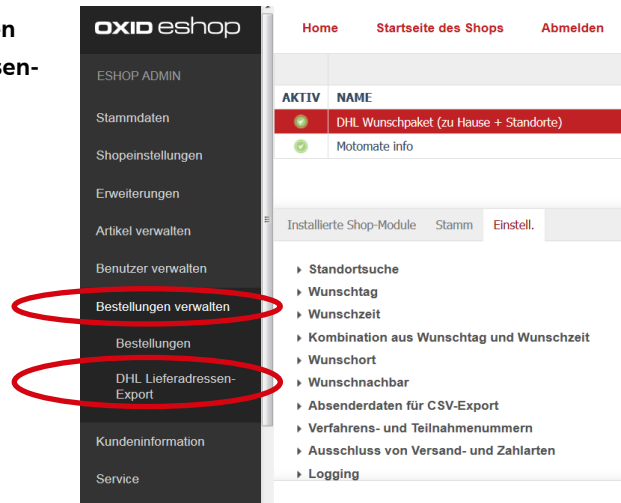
n
sen-

OXID eshop

ESHOP ADMIN

Stammdaten

Shopeinstellungen

Erweiterungen

Artikel verwalten

Benutzer verwalten

Bestellungen verwalten

Bestellungen

DHL Lieferadressen-Export

Kundeninformation

Service

Home Startseite des Shops Abmelden

| AKTIV | NAME |
|---|---|
| | DHL Wunschpaket (zu Hause + Standorte) |
| | Motomate info |

Installierte Shop-Module Stamm Einstell.

▸ Standortsuche
▸ Wunschtag
▸ Wunschzeit
▸ Kombination aus Wunschtag und Wunschzeit
▸ Wunschort
▸ Wunschnachbar
▸ Absenderdaten für CSV-Export
▸ Verfahrens- und Teilnahmenummern
▸ Ausschluss von Versand- und Zahlarten
▸ Logging